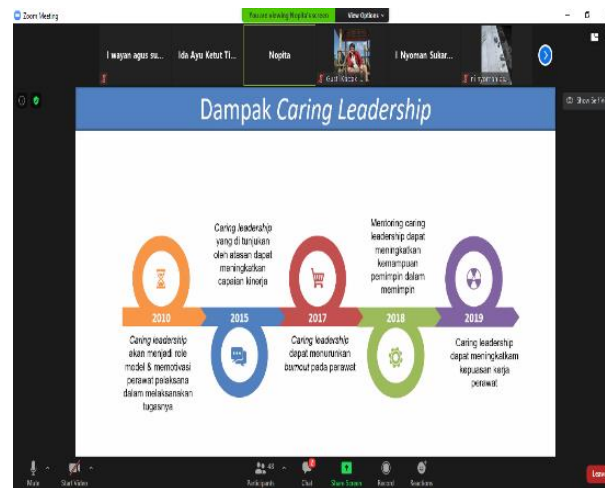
Zoom Meeting
You are viewing Nopita's screen
View Options

I wayan agus su...
Ida Ayu Ketut Ti...
Nopita
Gusti Ketut ...
I Nyoman Sukar...
I nyoman ...

Show Se...

Dampak Caring Leadership

Caring leadership yang di tunjukan oleh atasan dapat meningkatkan capaian kinerja

Mentoring caring leadership dapat meningkatkan kemampuan pemimpin dalam memimpin

2010
2015
2017
2018
2019

Caring leadership akan menjadi role model & memotivasi perawat pelaksana dalam melaksanakan tugasnya

Caring leadership dapat menurunkan burnout pada perawat

Caring leadership dapat meningkatkan kepuasan kerja perawat

Mute
Start Video
Participants 48
Chat
Share Screen
Record
Reactions
Leave